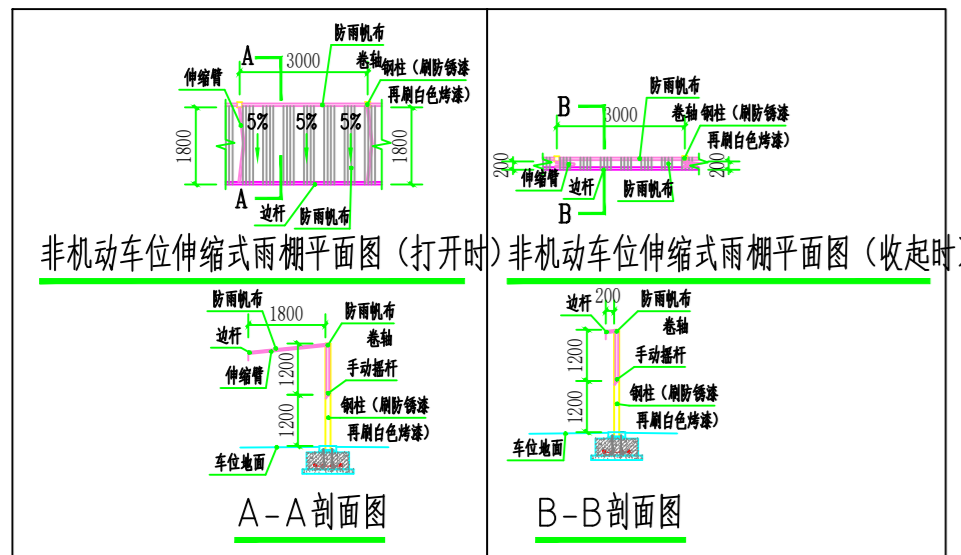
A
3000
防雨帆布
卷轴
钢柱（刷防锈漆
再刷白色烤漆）
伸缩臂
5%
5%
5%
1800
1800
A
边杆
防雨帆布
非机动车位伸缩式雨棚平面图（打开时）

B
3000
防雨帆布
卷轴
钢柱（刷防锈漆
再刷白色烤漆）
200
200
伸缩臂
边杆
防雨帆布
B
非机动车位伸缩式雨棚平面图（收起时）

防雨帆布
1800
防雨帆布
边杆
卷轴
伸缩臂
1200
手动摇杆
1200
钢柱（刷防锈漆
再刷白色烤漆）
车位地面
A-A剖面图

边杆
200
防雨帆布
卷轴
1200
手动摇杆
1200
钢柱（刷防锈漆
再刷白色烤漆）
车位地面
B-B剖面图